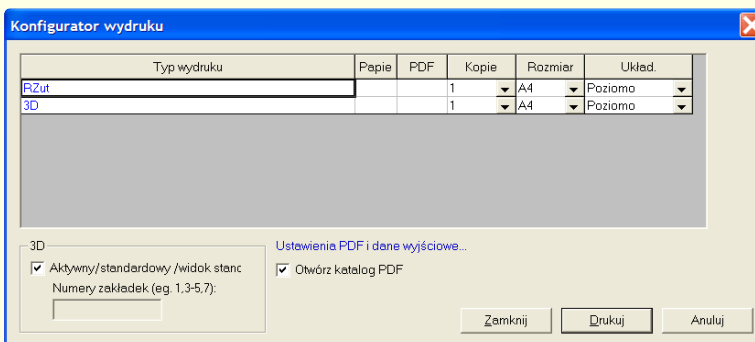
Konfigurator wydruku

| Typ wydruku | Papie | PDF | Kopie | Rozmiar | Układ. |
|---|---|---|---|---|---|
| RZut | | | 1 | A4 | Poziomo |
| 3D | | | 1 | A4 | Poziomo |

3D
Aktywny/standardowy /widok stanc
Numery zakładek (eg. 1,3-5,7):

Ustawienia PDF i dane wyjściowe...
Otwórz katalog PDF

Zamknij
Drukuj
Anuluj